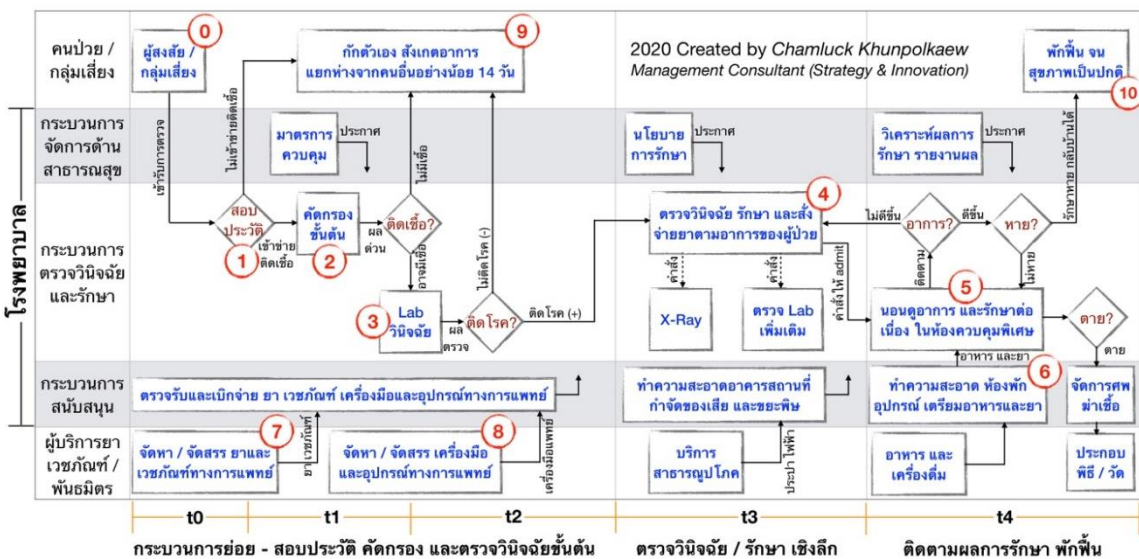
2020 Created by Chamluck Khunpolkaew
Management Consultant (Strategy & Innovation)

โรงพยาบาล

คนป่วย / กลุ่มเสี่ยง

กระบวนการจัดการด้านสาธารณสุข

กระบวนการตรวจวินิจฉัยและรักษา

กระบวนการสนับสนุน

ผู้บริการยา เวชภัณฑ์ / พันธมิตร

0
ผู้สงสัย / กลุ่มเสี่ยง

9
กักตัวเอง สังเกตอาการ แยกห่างจากคนอื่นอย่างน้อย 14 วัน

พักฟื้น จนสุขภาพเป็นปกติ
10

เข้ารับการตรวจ

ไม่เข้าข่ายติดเชื้อ

มาตรการควบคุม
ประกาศ

นโยบายการรักษา
ประกาศ

วิเคราะห์ผลการรักษา รายงานผล
ประกาศ

รักษาหาย กลับบ้านได้

สอบประวัติ
1
เข้าข่ายติดเชื้อ

คัดกรองขั้นต้น
2

ผลด่วน

ติดเชื้อ?
ไม่มีเชื้อ
อาจมีเชื้อ

ไม่ติดโรค (-)

3
Lab วินิจฉัย
ผลตรวจ

ติดโรค?
ติดโรค (+)

4
ตรวจวินิจฉัย รักษา และสั่งจ่ายยาตามอาการของผู้ป่วย

ไม่ดีขึ้น
อาการ?
ดีขึ้น
หาย?
ไม่หาย
ติดตาม

สั่ง
สั่ง
สั่งให้ admit

X-Ray

ตรวจ Lab เพิ่มเติม

5
นอนดูอาการ และรักษาต่อเนื่อง ในห้องควบคุมพิเศษ

ตาย?
ตาย

อาหาร และยา

ตรวจรับและเบิกจ่าย ยา เวชภัณฑ์ เครื่องมือและอุปกรณ์ทางการแพทย์

ทำความสะอาดอาคารสถานที่ กำจัดของเสีย และขยะพิษ

6
ทำความสะอาด ห้องพัก อุปกรณ์ เตรียมอาหารและยา

จัดการศพ ฆ่าเชื้อ

จัดหา / จัดสรร ยาและเวชภัณฑ์ทางการแพทย์
7
ยา เวชภัณฑ์

จัดหา / จัดสรร เครื่องมือและอุปกรณ์ทางการแพทย์
8
เครื่องมือแพทย์

บริการสาธารณูปโภค
ประปา ไฟฟ้า

อาหาร และเครื่องดื่ม

ประกอบพิธี / วัด

t0
t1
t2
t3
t4

กระบวนการย่อย - สอบประวัติ คัดกรอง และตรวจวินิจฉัยขั้นต้น
ตรวจวินิจฉัย / รักษา เชิงลึก
ติดตามผลการรักษา พักฟื้น